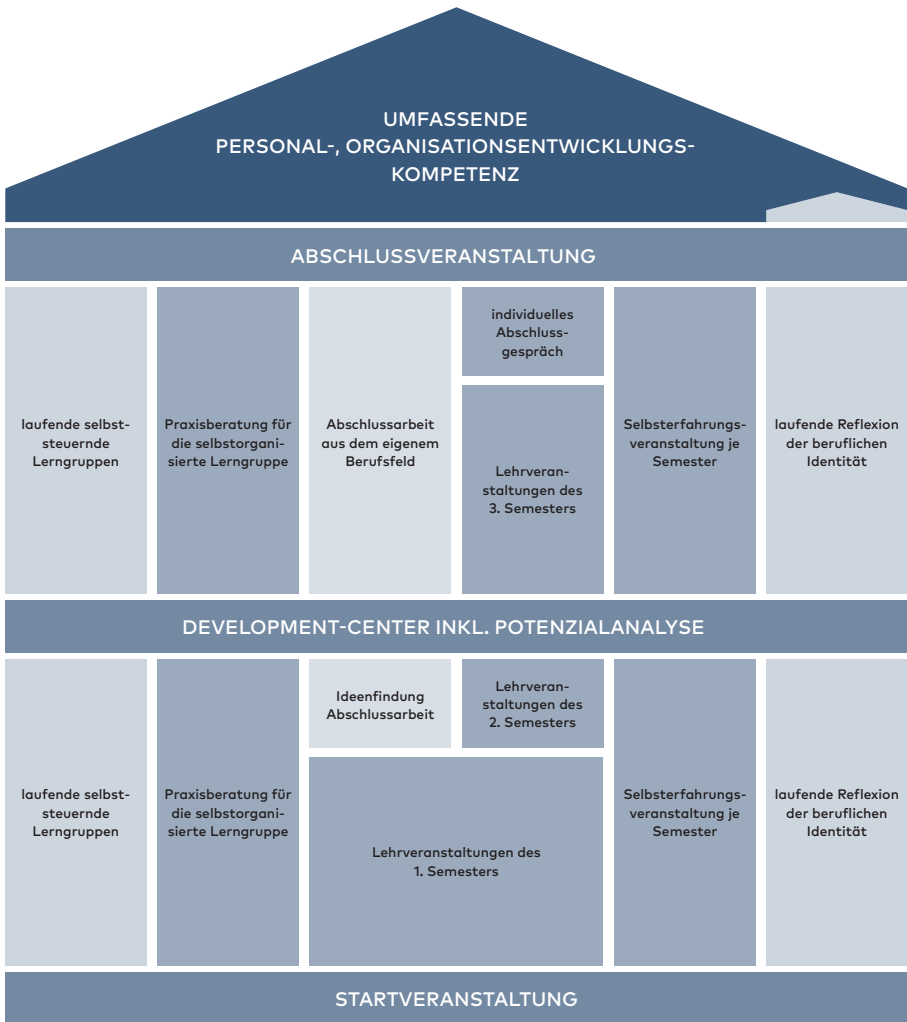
UMFASSENDE
PERSONAL-, ORGANISATIONSENTWICKLUNGS-KOMPETENZ

ABSCHLUSSVERANSTALTUNG

laufende selbststeuernde Lerngruppen

Praxisberatung für die selbstorganisierte Lerngruppe

Abschlussarbeit aus dem eigenem Berufsfeld

individuelles Abschlussgespräch

Lehrveranstaltungen des 3. Semesters

Selbsterfahrungsveranstaltung je Semester

laufende Reflexion der beruflichen Identität

DEVELOPMENT-CENTER INKL. POTENZIALANALYSE

laufende selbststeuernde Lerngruppen

Praxisberatung für die selbstorganisierte Lerngruppe

Ideenfindung Abschlussarbeit

Lehrveranstaltungen des 2. Semesters

Lehrveranstaltungen des 1. Semesters

Selbsterfahrungsveranstaltung je Semester

laufende Reflexion der beruflichen Identität

STARTVERANSTALTUNG